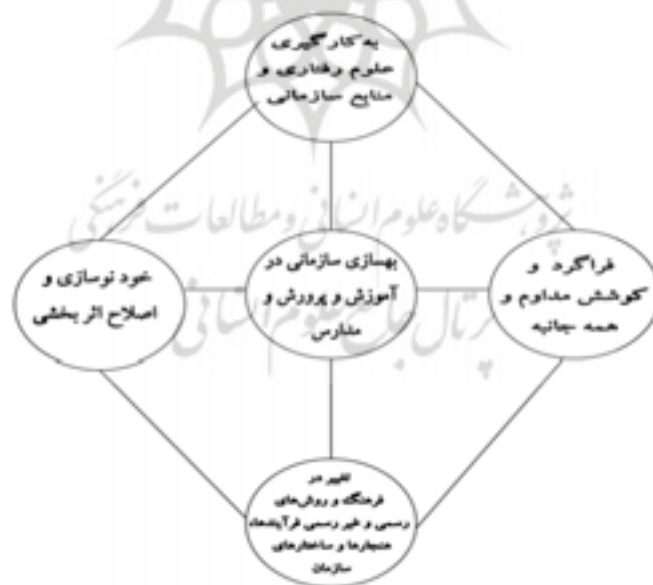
به‌کارگیری علوم رفتاری و منابع سازمانی

پژوهشگاه علوم انسانی و مطالعات فرهنگی
پرتال جامع علوم انسانی

خود نوسازی و اصلاح اثر بخشی

بهسازی سازمانی در آموزش و پرورش و مدارس

فراگرد و کوشش مداوم و همه جانبه

تغییر در فرهنگ و روش‌های رسمی و غیر رسمی فرآیندها، هنجارها و ساختارهای سازمان